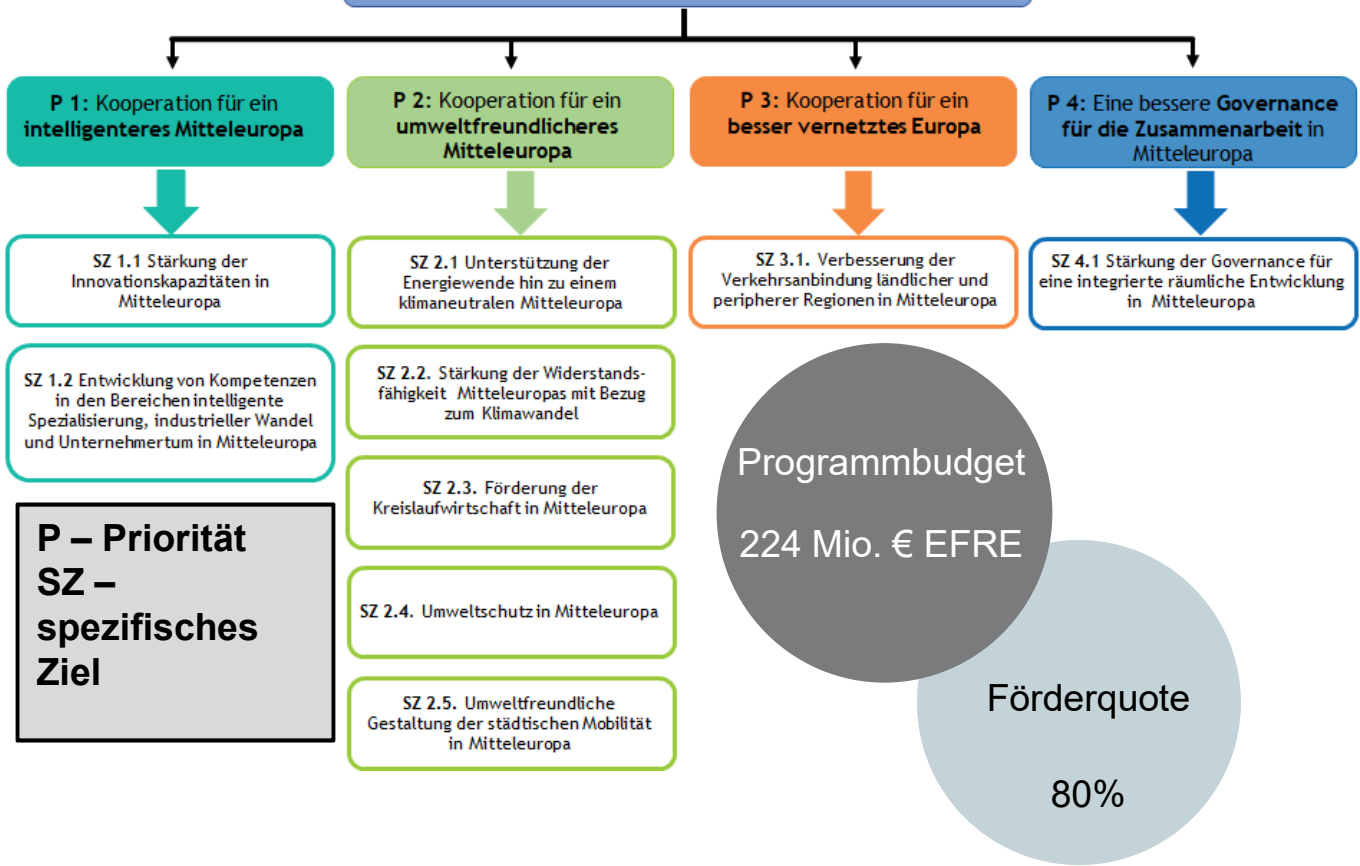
P 1: Kooperation für ein intelligenteres Mitteleuropa

SZ 1.1 Stärkung der Innovationskapazitäten in Mitteleuropa

SZ 1.2 Entwicklung von Kompetenzen in den Bereichen intelligente Spezialisierung, industrieller Wandel und Unternehmertum in Mitteleuropa

P – Priorität
SZ – spezifisches Ziel

P 2: Kooperation für ein umweltfreundlicheres Mitteleuropa

SZ 2.1 Unterstützung der Energiewende hin zu einem klimaneutralen Mitteleuropa

SZ 2.2. Stärkung der Widerstandsfähigkeit Mitteleuropas mit Bezug zum Klimawandel

SZ 2.3. Förderung der Kreislaufwirtschaft in Mitteleuropa

SZ 2.4. Umweltschutz in Mitteleuropa

SZ 2.5. Umweltfreundliche Gestaltung der städtischen Mobilität in Mitteleuropa

P 3: Kooperation für ein besser vernetztes Europa

SZ 3.1. Verbesserung der Verkehrsanbindung ländlicher und peripherer Regionen in Mitteleuropa

P 4: Eine bessere Governance für die Zusammenarbeit in Mitteleuropa

SZ 4.1 Stärkung der Governance für eine integrierte räumliche Entwicklung in Mitteleuropa

Programmbudget

224 Mio. € EFRE

Förderquote

80%